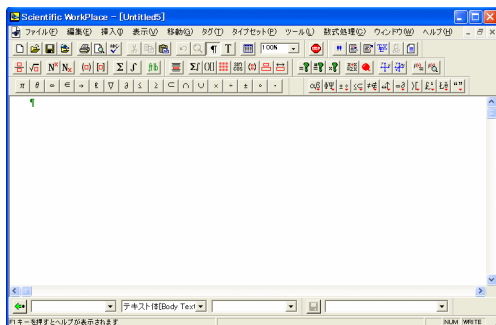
Scientific WorkPlace - [Untitled5]

ファイル(F) 編集(E) 挿入(I) 表示(V) 移動(G) タグ(T) タイプセット(P) ツール(L) 数式処理(C) ウィンドウ(W) ヘルプ(H)

100%

T

$N^x$ $N_x$ Σ

π θ ∞ ∈ → ← ∇ ∂ ≤ ≥ ⊂ ∩ ∪ × ÷ ± ∘ ·

¶

テキスト体[Body Text]

F1キーを押すとヘルプが表示されます

NUM WRITE